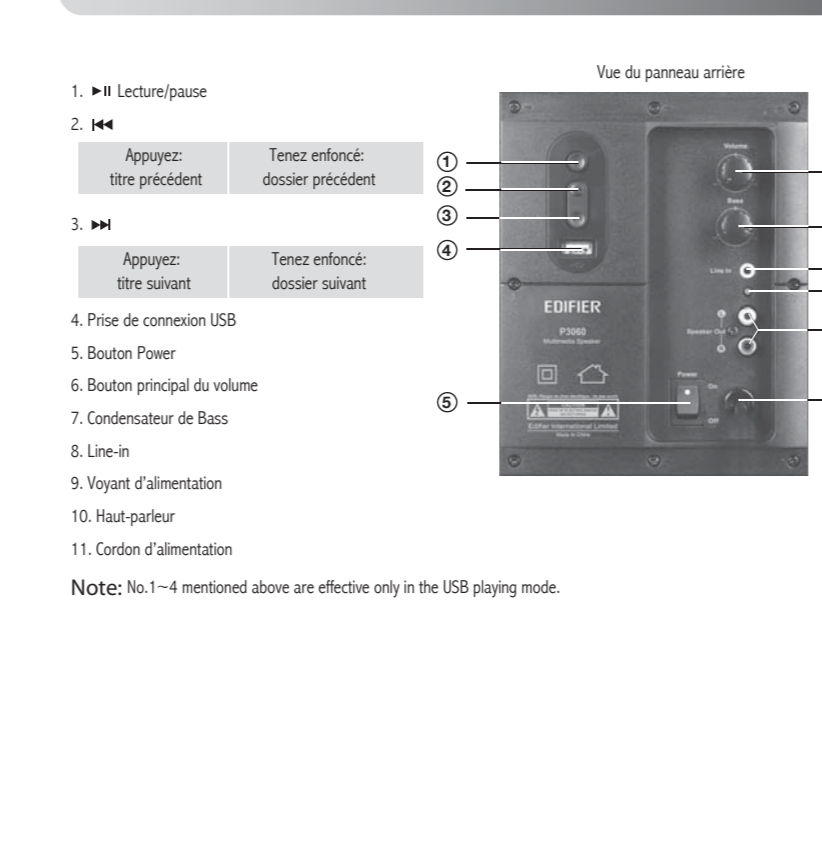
1. ►II Lecture/pause

2. ◄◄

| Appuyez: titre précédent | Tenez enfoncé: dossier précédent |
|---|---|

3. ►►

| Appuyez: titre suivant | Tenez enfoncé: dossier suivant |
|---|---|

4. Prise de connexion USB

5. Bouton Power

6. Bouton principal du volume

7. Condensateur de Bass

8. Line-in

9. Voyant d'alimentation

10. Haut-parleur

11. Cordon d'alimentation

Note: No.1~4 mentioned above are effective only in the USB playing mode.

Vue du panneau arrière

①
②
③
④
⑤

Volume
Bass
Line in
Speaker Out
EDIFIER
P3060
Multimedia Speaker
Power
On
Off
Edifier International Limited
Made in China
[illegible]